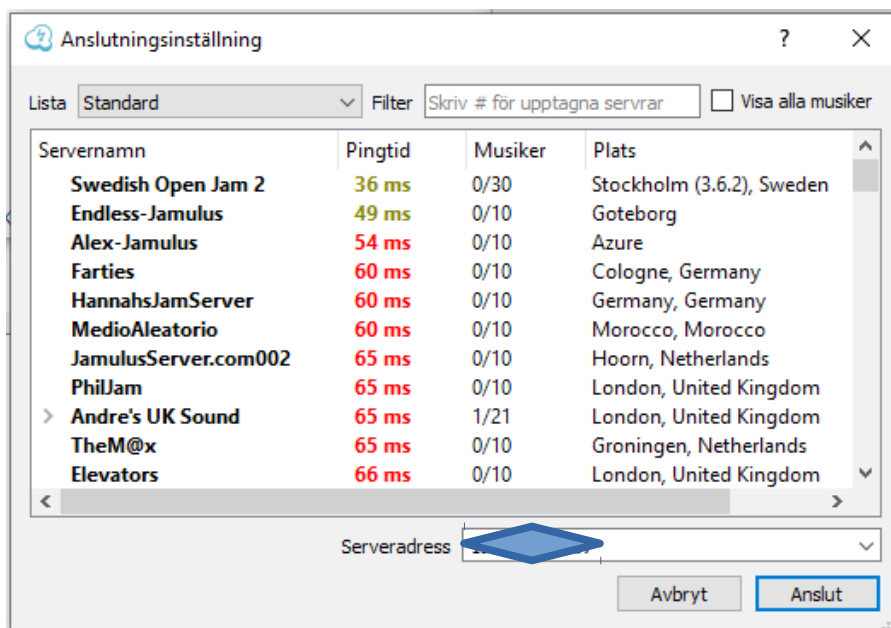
Anslutningsinställning

?

Lista Standard

Filter Skriv # för upptagna servrar

Visa alla musiker

| Servernamn | Pingtid | Musiker | Plats |
|---|---|---|---|
| Swedish Open Jam 2 | 36 ms | 0/30 | Stockholm (3.6.2), Sweden |
| Endless-Jamulus | 49 ms | 0/10 | Goteborg |
| Alex-Jamulus | 54 ms | 0/10 | Azure |
| Farties | 60 ms | 0/10 | Cologne, Germany |
| HannahsJamServer | 60 ms | 0/10 | Germany, Germany |
| MedioAleatorio | 60 ms | 0/10 | Morocco, Morocco |
| JamulusServer.com002 | 65 ms | 0/10 | Hoorn, Netherlands |
| PhilJam | 65 ms | 0/10 | London, United Kingdom |
| Andre's UK Sound | 65 ms | 1/21 | London, United Kingdom |
| TheM@x | 65 ms | 0/10 | Groningen, Netherlands |
| Elevators | 66 ms | 0/10 | London, United Kingdom |

Serveradress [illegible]

Avbryt

Anslut